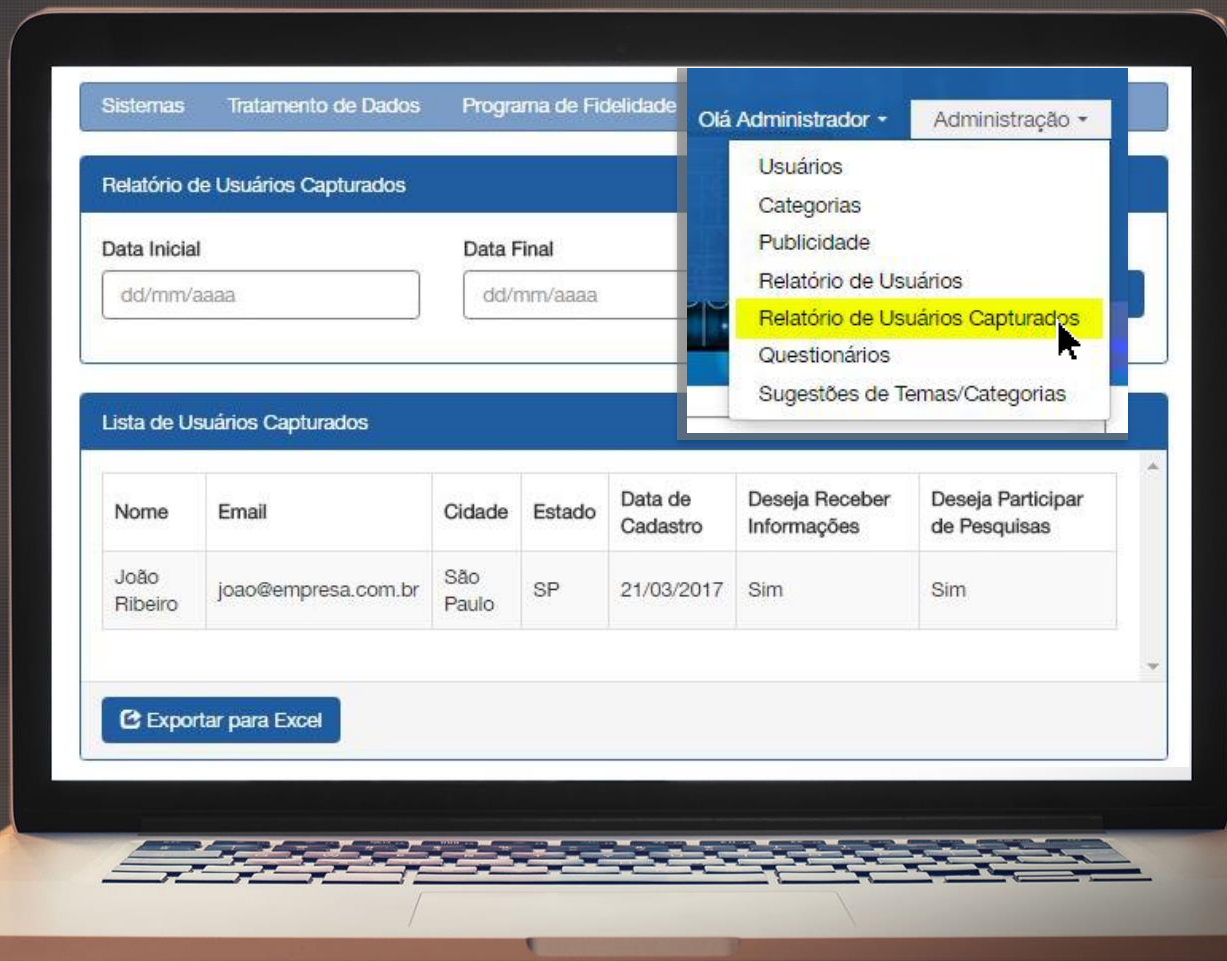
Sistemas Tratamento de Dados Programa de Fidelidade Olá Administrador ▾ Administração ▾

Usuários
Categorias
Publicidade
Relatório de Usuários
Relatório de Usuários Capturados
Questionários
Sugestões de Temas/Categorias

Relatório de Usuários Capturados

Data Inicial
dd/mm/aaaa

Data Final
dd/mm/aaaa

Lista de Usuários Capturados

| Nome | Email | Cidade | Estado | Data de Cadastro | Deseja Receber Informações | Deseja Participar de Pesquisas |
|---|---|---|---|---|---|---|
| João Ribeiro | joao@empresa.com.br | São Paulo | SP | 21/03/2017 | Sim | Sim |

Exportar para Excel